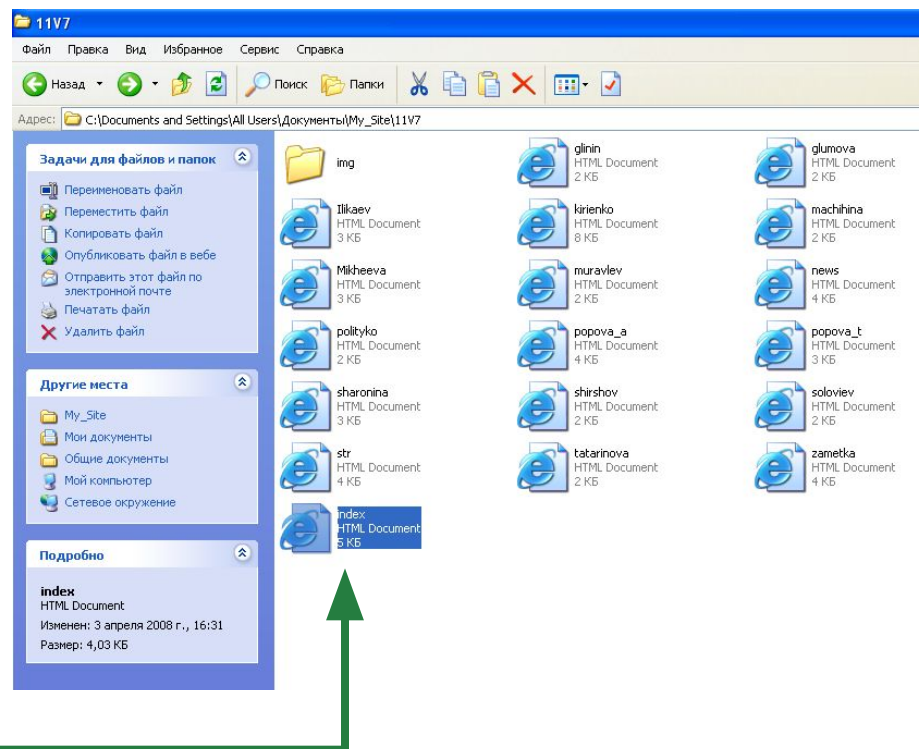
11V7

Файл Правка Вид Избранное Сервис Справка

Назад Поиск Папки

Адрес: C:\Documents and Settings\All Users\Документы\My_Site\11V7

Задачи для файлов и папок

Переименовать файл
Переместить файл
Копировать файл
Опубликовать файл в вебе
Отправить этот файл по электронной почте
Печатать файл
Удалить файл

Другие места

My_Site
Мои документы
Общие документы
Мой компьютер
Сетевое окружение

Подробно

index
HTML Document
Изменен: 3 апреля 2008 г., 16:31
Размер: 4,03 КБ

img

glinin
HTML Document
2 КБ

glumova
HTML Document
2 КБ

Ilikaev
HTML Document
3 КБ

kirienko
HTML Document
8 КБ

machihina
HTML Document
2 КБ

Mikheeva
HTML Document
3 КБ

muravlev
HTML Document
2 КБ

news
HTML Document
4 КБ

polityko
HTML Document
2 КБ

popova_a
HTML Document
4 КБ

popova_t
HTML Document
3 КБ

sharonina
HTML Document
3 КБ

shirshov
HTML Document
3 КБ

soloviev
HTML Document
2 КБ

str
HTML Document
4 КБ

tatarinova
HTML Document
2 КБ

zametka
HTML Document
4 КБ

index
HTML Document
5 КБ